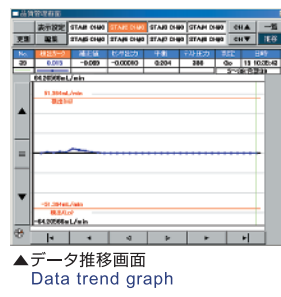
表示設定 STA別 CH01 STA別 CH02 STA別 CH03 STA別 CH04 CH▲ 一覧
更新 編集 STA別 CH05 STA別 CH06 STA別 CH07 STA別 CH08 CH▼ 保存

| No. | 検出リーク | 補正値 | セッサ出力 | 手動 | テスト圧力 | 判定 | 日時 |
|---|---|---|---|---|---|---|---|
| 20 | 0.083 | -0.083 | -0.00080 | 0.204 | 386 | Go | 13 10:25:42 |

64.00586mL/min
51.2mL/min
限度値
-51.2mL/min
限度値
-64.00586mL/min

▲
≡
▼

|◀ ◀ ◀ ▶ ▶ ▶|

▲データ推移画面
Data trend graph